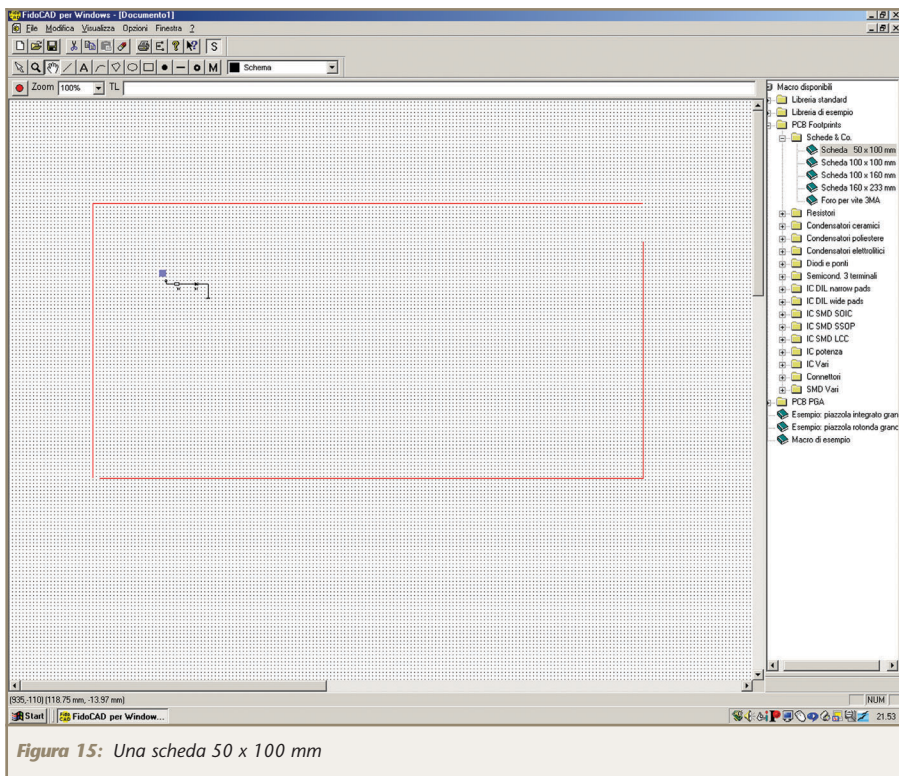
FidoCAD per Windows - [Documento1]
File Modifica Visualizza Opzioni Finestra ?
S
A M Schema
Zoom 100% TL

Macro disponibili
Libreria standard
Libreria di esempio
PCB Footprints
Schede & Co.
Scheda 50 x 100 mm
Scheda 100 x 100 mm
Scheda 100 x 160 mm
Scheda 160 x 233 mm
Foro per vite 3MA
Resistori
Condensatori ceramici
Condensatori poliestere
Condensatori elettrolitici
Diodi e ponti
Semicond. 3 terminali
IC DIL narrow pads
IC DIL wide pads
IC SMD SOIC
IC SMD SSOP
IC SMD LCC
IC potenza
IC Vari
Connettori
SMD Vari
PCB PGA
Esempio: piazzola integrato gran
Esempio: piazzola rotonda granc
Macro di esempio

(935,-110) (118.75 mm, -13.97 mm)
NUM
Start FidoCAD per Window...
21.53

Figura 15: Una scheda 50 x 100 mm